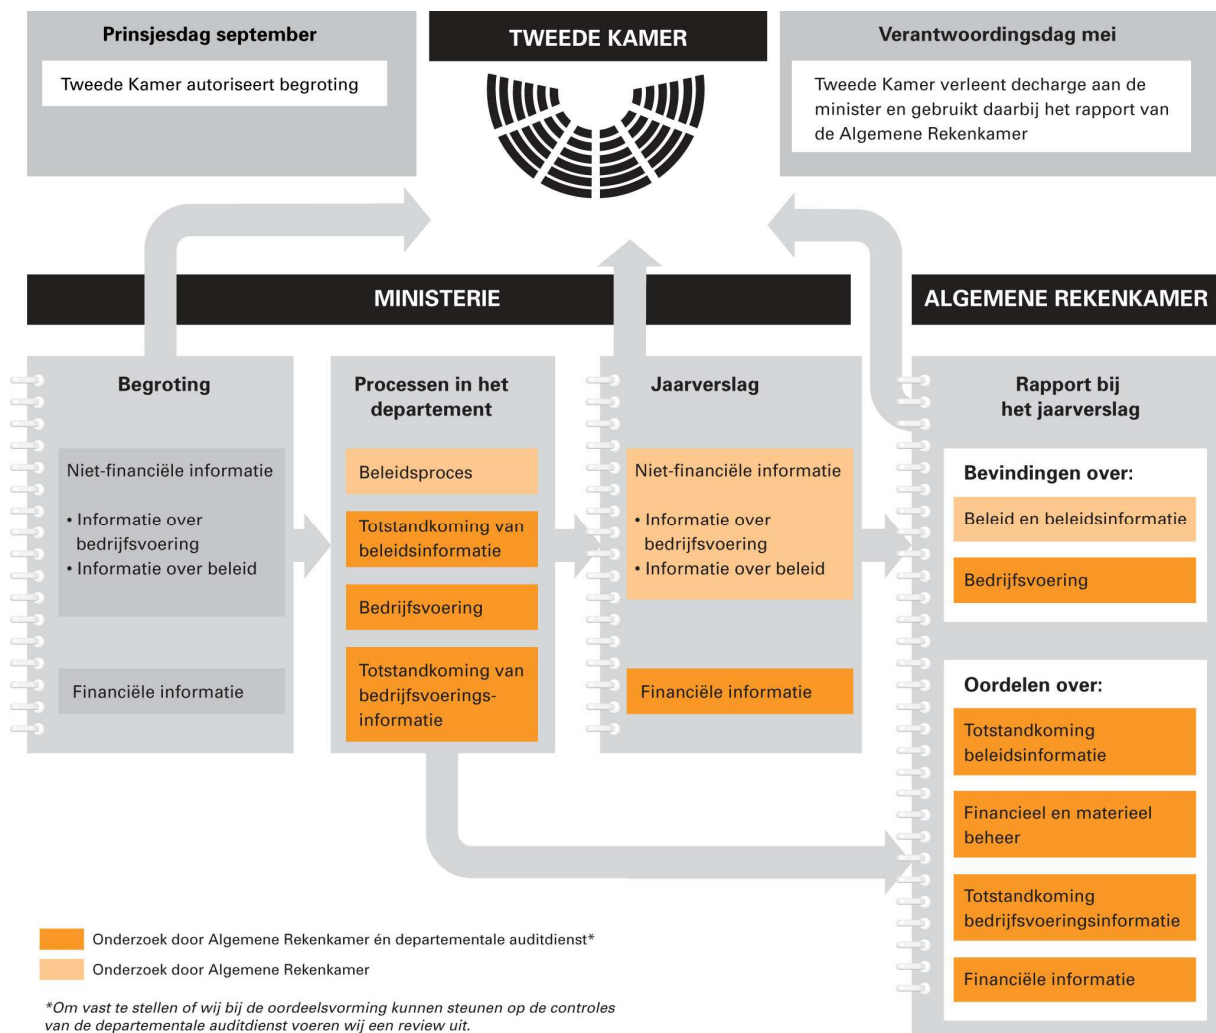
Prinsjesdag september

Tweede Kamer autoriseert begroting

TWEEDE KAMER

Verantwoordingsdag mei

Tweede Kamer verleent decharge aan de minister en gebruikt daarbij het rapport van de Algemene Rekenkamer

MINISTERIE

ALGEMENE REKENKAMER

Begroting

Niet-financiële informatie

• Informatie over bedrijfsvoering
• Informatie over beleid

Financiële informatie

Processen in het departement

Beleidsproces

Totstandkoming van beleidsinformatie

Bedrijfsvoering

Totstandkoming van bedrijfsvoeringsinformatie

Jaarverslag

Niet-financiële informatie

• Informatie over bedrijfsvoering
• Informatie over beleid

Financiële informatie

Rapport bij het jaarverslag

Bevindingen over:

Beleid en beleidsinformatie

Bedrijfsvoering

Oordelen over:

Totstandkoming beleidsinformatie

Financieel en materieel beheer

Totstandkoming bedrijfsvoeringsinformatie

Financiële informatie

Onderzoek door Algemene Rekenkamer én departementale auditdienst*

Onderzoek door Algemene Rekenkamer

*Om vast te stellen of wij bij de oordeelsvorming kunnen steunen op de controles van de departementale auditdienst voeren wij een review uit.